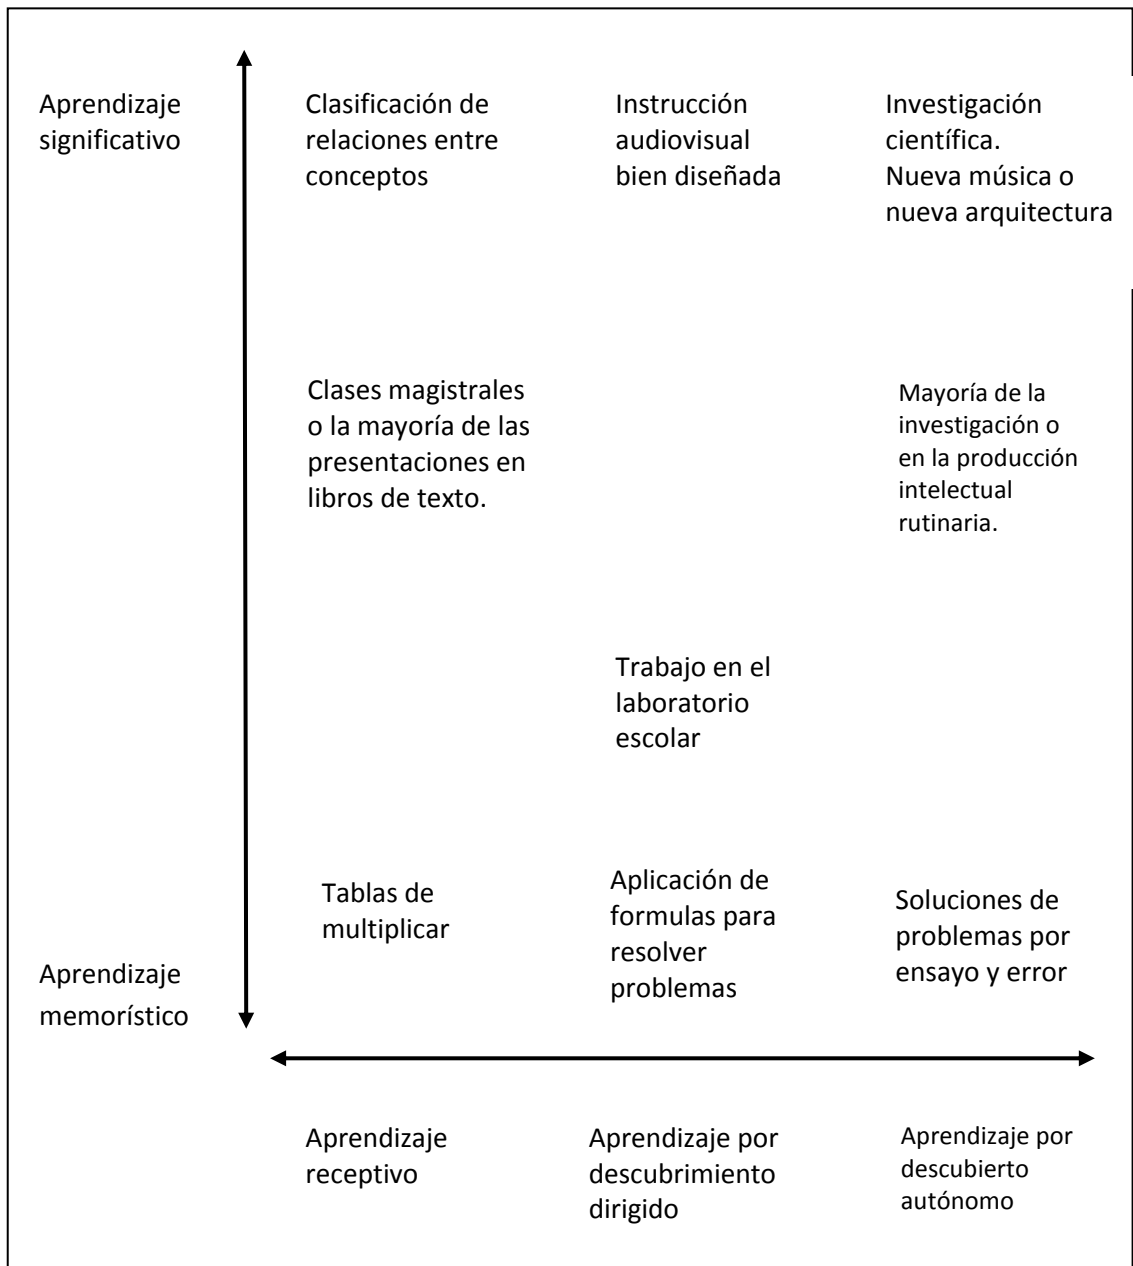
Aprendizaje significativo

Clasificación de relaciones entre conceptos

Instrucción audiovisual bien diseñada

Investigación científica. Nueva música o nueva arquitectura

Clases magistrales o la mayoría de las presentaciones en libros de texto.

Mayoría de la investigación o en la producción intelectual rutinaria.

Trabajo en el laboratorio escolar

Tablas de multiplicar

Aplicación de formulas para resolver problemas

Soluciones de problemas por ensayo y error

Aprendizaje memorístico

Aprendizaje receptivo

Aprendizaje por descubrimiento dirigido

Aprendizaje por descubierto autónomo